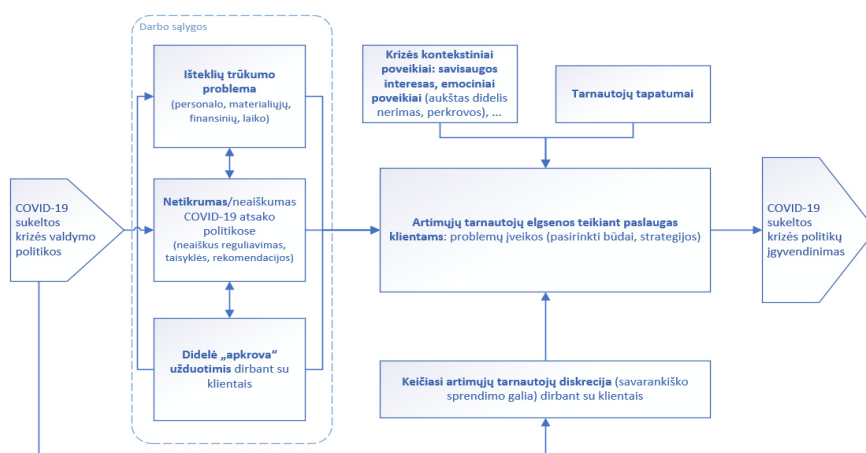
Darbo sąlygos

COVID-19 sukeltos krizės valdymo politikos

Išteklių trūkumo problema (personalo, materialiųjų, finansinių, laiko)

Netikrumas/neaiškumas COVID-19 atsako politikose (neaiškus reguliavimas, taisyklės, rekomendacijos)

Didelė „apkrova" užduotimis dirbant su klientais

Krizės kontekstiniai poveikiai: savisaugos interesas, emociniai poveikiai (aukštas didelis nerimas, perkrovos), ...

Tarnautojų tapatumai

Artimųjų tarnautojų elgsenos teikiant paslaugas klientams: problemų įveikos (pasirinkti būdai, strategijos)

COVID-19 sukeltos krizės politikų įgyvendinimas

Keičiasi artimųjų tarnautojų diskrecija (savarankiško sprendimo galia) dirbant su klientais